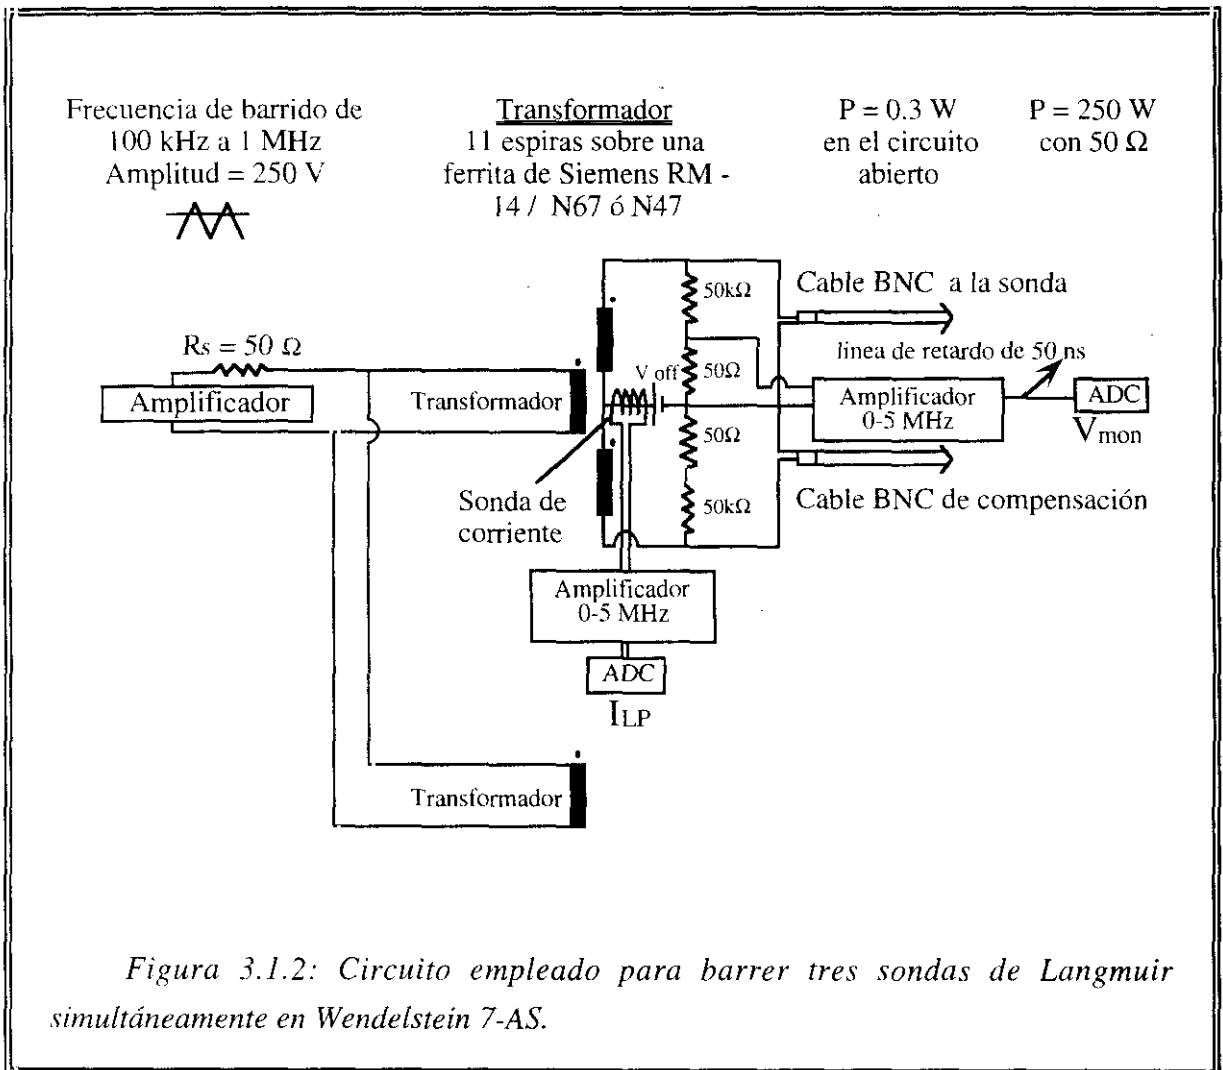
Frecuencia de barrido de 100 kHz a 1 MHz
Amplitud = 250 V

Transformador
11 espiras sobre una ferrita de Siemens RM - 14 / N67 ó N47

P = 0.3 W en el circuito abierto

P = 250 W con 50 Ω

50kΩ

Cable BNC a la sonda

Rs = 50 Ω

50Ω

linea de retardo de 50 ns

V off

Amplificador

Transformador

Amplificador 0-5 MHz

ADC

$V_{mon}$

50Ω

Sonda de corriente

50kΩ

Cable BNC de compensación

Amplificador 0-5 MHz

ADC

$I_{LP}$

Transformador

Figura 3.1.2: Circuito empleado para barrer tres sondas de Langmuir simultáneamente en Wendelstein 7-AS.